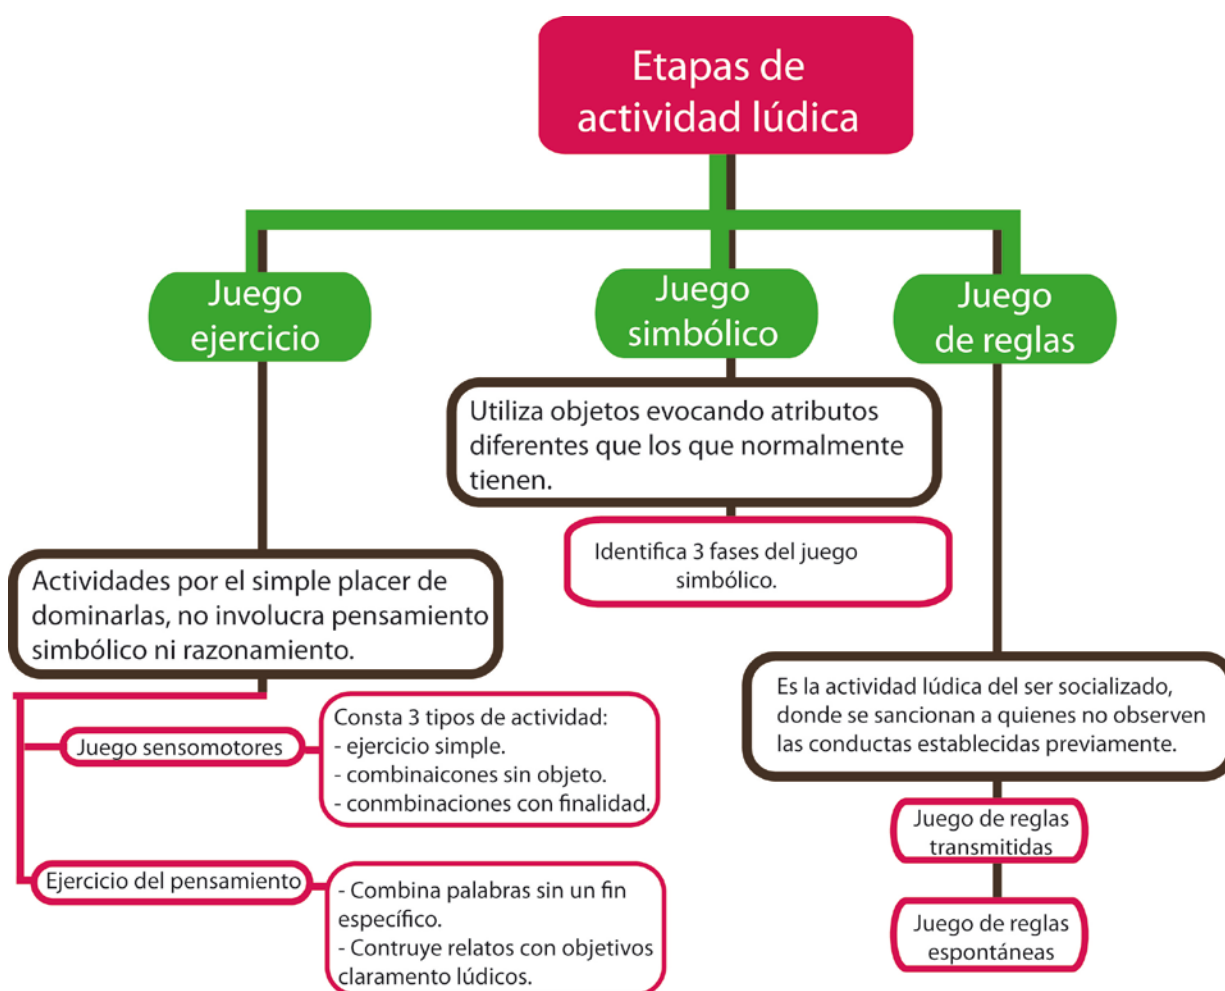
Etapas de actividad lúdica

Juego ejercicio

Actividades por el simple placer de dominarlas, no involucra pensamiento simbólico ni razonamiento.

Juego sensomotores

Consta 3 tipos de actividad:
- ejercicio simple.
- combinaicones sin objeto.
- conmbinaciones con finalidad.

Ejercicio del pensamiento

- Combina palabras sin un fin específico.
- Contruye relatos con objetivos claramento lúdicos.

Juego simbólico

Utiliza objetos evocando atributos diferentes que los que normalmente tienen.

Identifica 3 fases del juego simbólico.

Juego de reglas

Es la actividad lúdica del ser socializado, donde se sancionan a quienes no observen las conductas establecidas previamente.

Juego de reglas transmitidas

Juego de reglas espontáneas